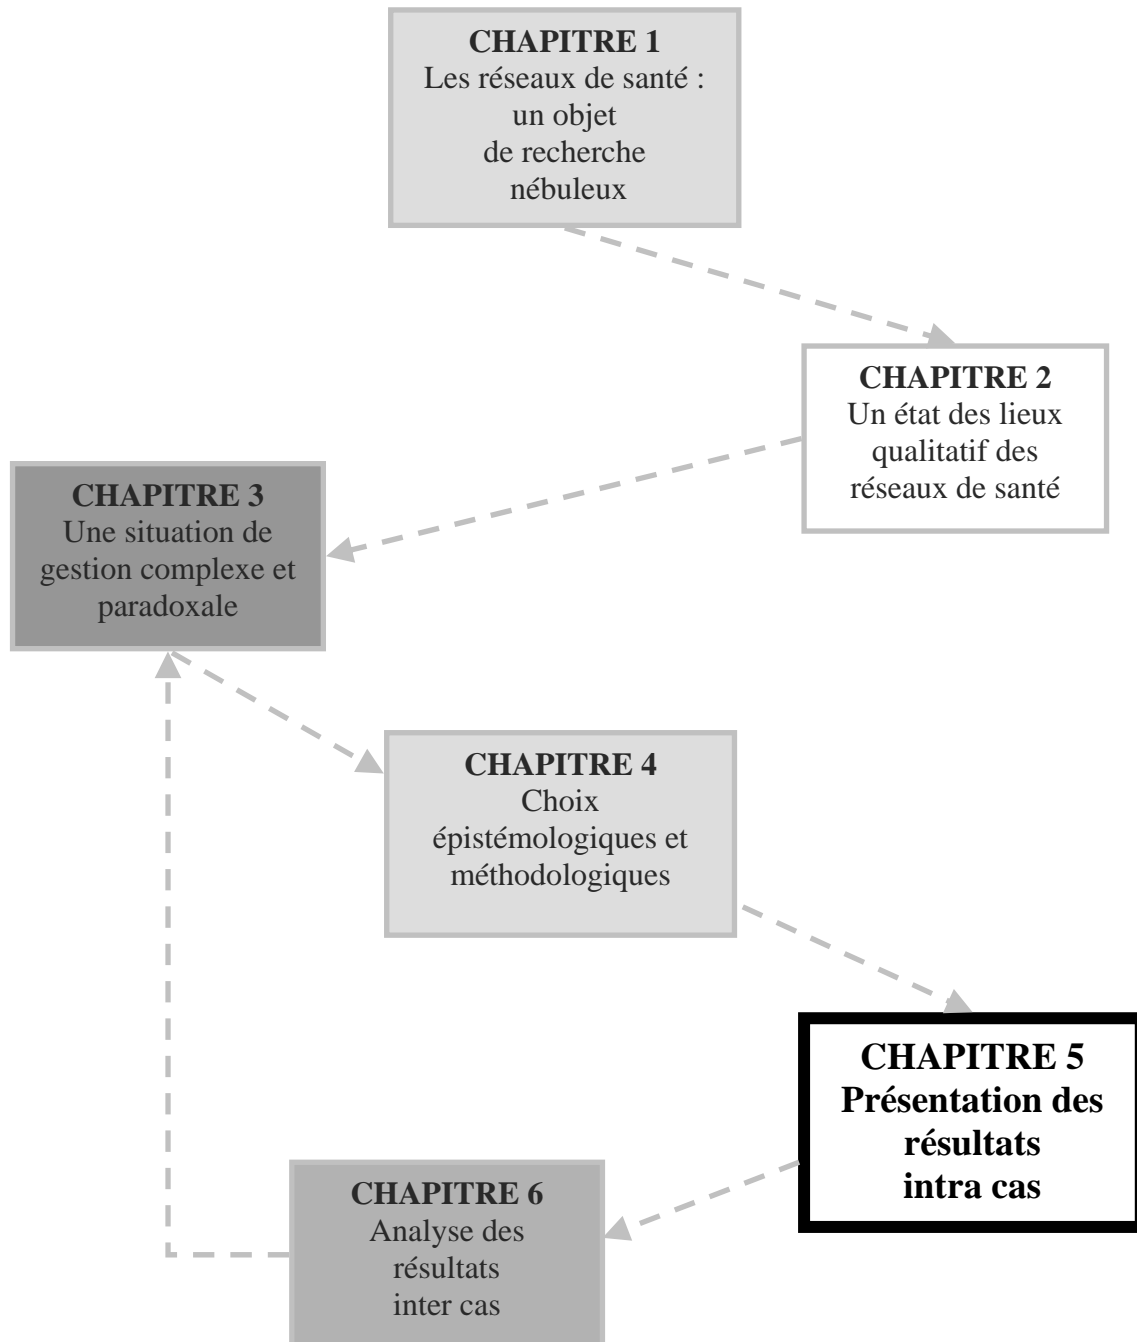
CHAPITRE 1
Les réseaux de santé : un objet de recherche nébuleux

CHAPITRE 2
Un état des lieux qualitatif des réseaux de santé

CHAPITRE 3
Une situation de gestion complexe et paradoxale

CHAPITRE 4
Choix épistémologiques et méthodologiques

CHAPITRE 5
Présentation des résultats intra cas

CHAPITRE 6
Analyse des résultats inter cas